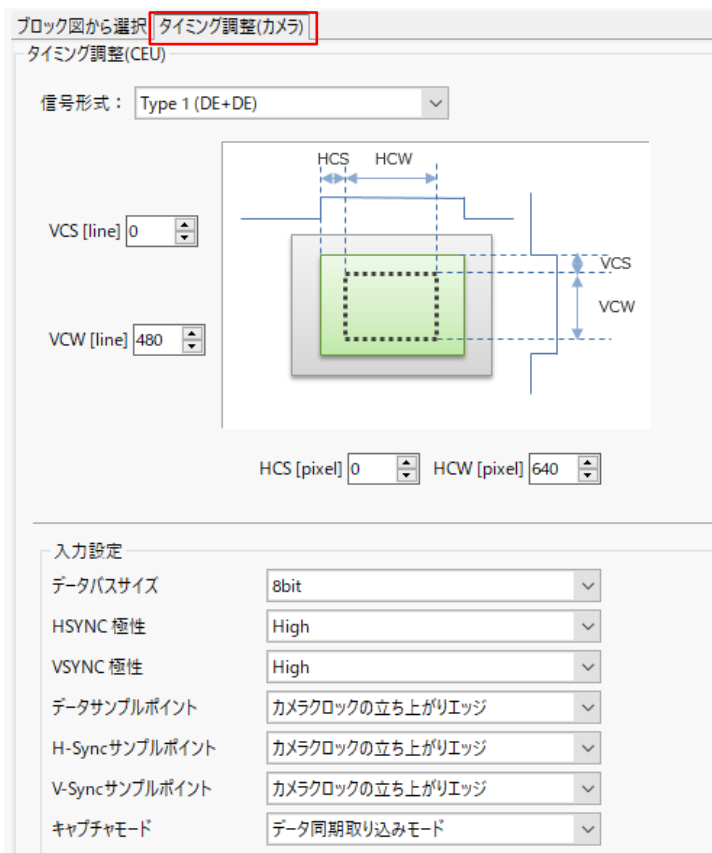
ブロック図から選択 タイミング調整(カメラ)

タイミング調整(CEU)

信号形式： Type 1 (DE+DE)

HCS HCW

VCS [line] 0

VCS

VCW

VCW [line] 480

HCS [pixel] 0 HCW [pixel] 640

入力設定

| | |
|---|---|
| データバスサイズ | 8bit |
| HSYNC 極性 | High |
| VSYNC 極性 | High |
| データサンプルポイント | カメラクロックの立ち上がりエッジ |
| H-Syncサンプルポイント | カメラクロックの立ち上がりエッジ |
| V-Syncサンプルポイント | カメラクロックの立ち上がりエッジ |
| キャプチャモード | データ同期取り込みモード |